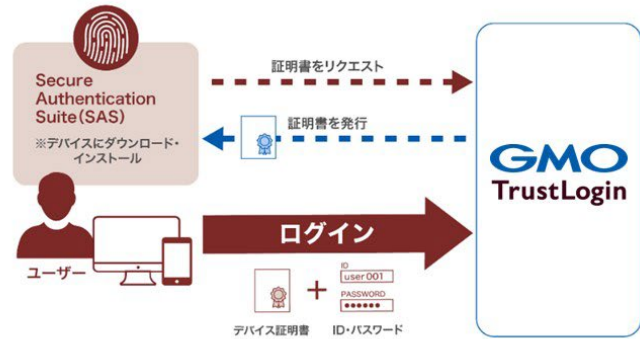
Secure Authentication Suite(SAS)

※デバイスにダウンロード・インストール

証明書をリクエスト

証明書を発行

GMO TrustLogin

ログイン

ユーザー

ID
user001
PASSWORD
●●●●●

デバイス証明書

ID・パスワード